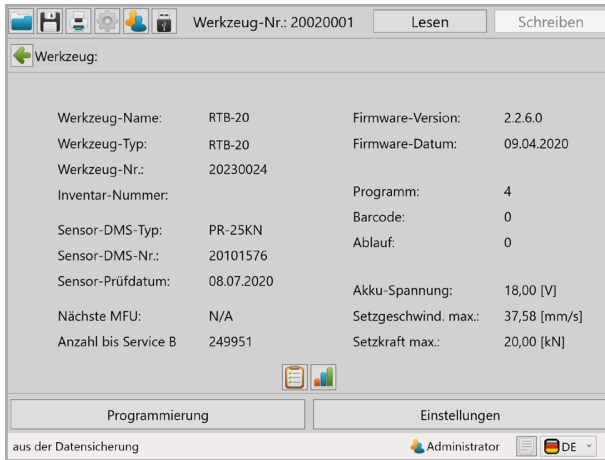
Werkzeug-Nr.: 20020001 Lesen Schreiben

Werkzeug:

| | | | |
|---|---|---|---|
| Werkzeug-Name: | RTB-20 | Firmware-Version: | 2.2.6.0 |
| Werkzeug-Typ: | RTB-20 | Firmware-Datum: | 09.04.2020 |
| Werkzeug-Nr.: | 20230024 | | |
| Inventar-Nummer: | | Programm: | 4 |
| | | Barcode: | 0 |
| Sensor-DMS-Typ: | PR-25KN | Ablauf: | 0 |
| Sensor-DMS-Nr.: | 20101576 | | |
| Sensor-Prüfdatum: | 08.07.2020 | Akku-Spannung: | 18,00 [V] |
| Nächste MFU: | N/A | Setzgeschwind. max.: | 37,58 [mm/s] |
| Anzahl bis Service B | 249951 | Setzkraft max.: | 20,00 [kN] |

Programmierung Einstellungen

aus der Datensicherung Administrator DE